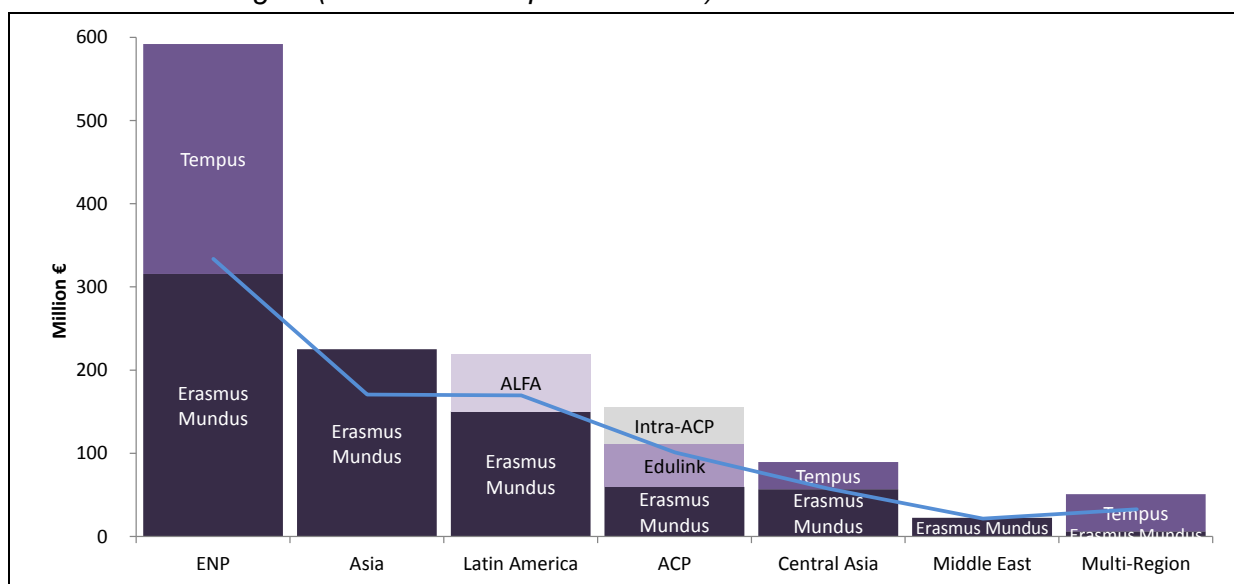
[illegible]

Million €

600
500
400
300
200
100
0

Tempus
Erasmus Mundus
Erasmus Mundus
ALFA
Erasmus Mundus
Intra-ACP
Edulink
Erasmus Mundus
Tempus
Erasmus Mundus
Erasmus Mundus
Tempus
Erasmus Mundus

ENP
Asia
Latin America
ACP
Central Asia
Middle East
Multi-Region